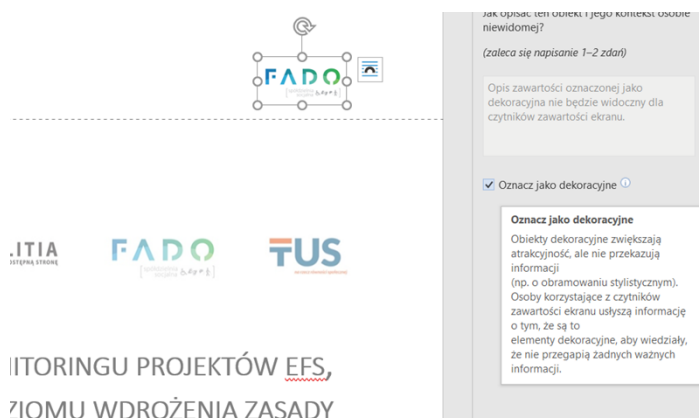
FADO

Jak opisać ten obiekt i jego kontekst osobie niewidomej?

(zaleca się napisanie 1–2 zdań)

Opis zawartości oznaczonej jako dekoracyjna nie będzie widoczny dla czytników zawartości ekranu.

Oznacz jako dekoracyjne

Oznacz jako dekoracyjne

Obiekty dekoracyjne zwiększają atrakcyjność, ale nie przekazują informacji (np. o obramowaniu stylistycznym). Osoby korzystające z czytników zawartości ekranu usłyszą informację o tym, że są to elementy dekoracyjne, aby wiedziały, że nie przegapią żadnych ważnych informacji.

LITIA
OSTĘPNĄ STRONĘ

FADO

TUS

ITORINGU PROJEKTÓW EFS,
ZIOMU WDROŻENIA ZASADY